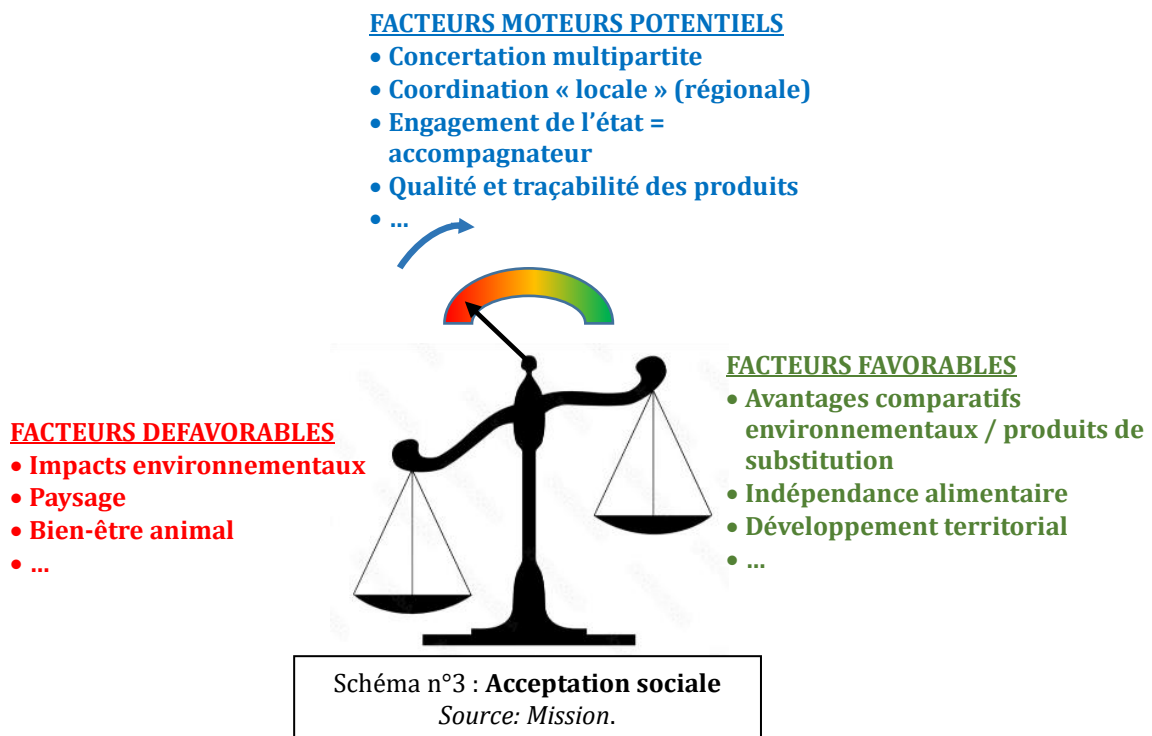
FACTEURS MOTEURS POTENTIELS
• Concertation multipartite
• Coordination « locale » (régionale)
• Engagement de l'état = accompagnateur
• Qualité et traçabilité des produits
• ...

FACTEURS DEFAVORABLES
• Impacts environnementaux
• Paysage
• Bien-être animal
• ...

FACTEURS FAVORABLES
• Avantages comparatifs environnementaux / produits de substitution
• Indépendance alimentaire
• Développement territorial
• ...

Schéma n°3 : **Acceptation sociale**
*Source: Mission*.